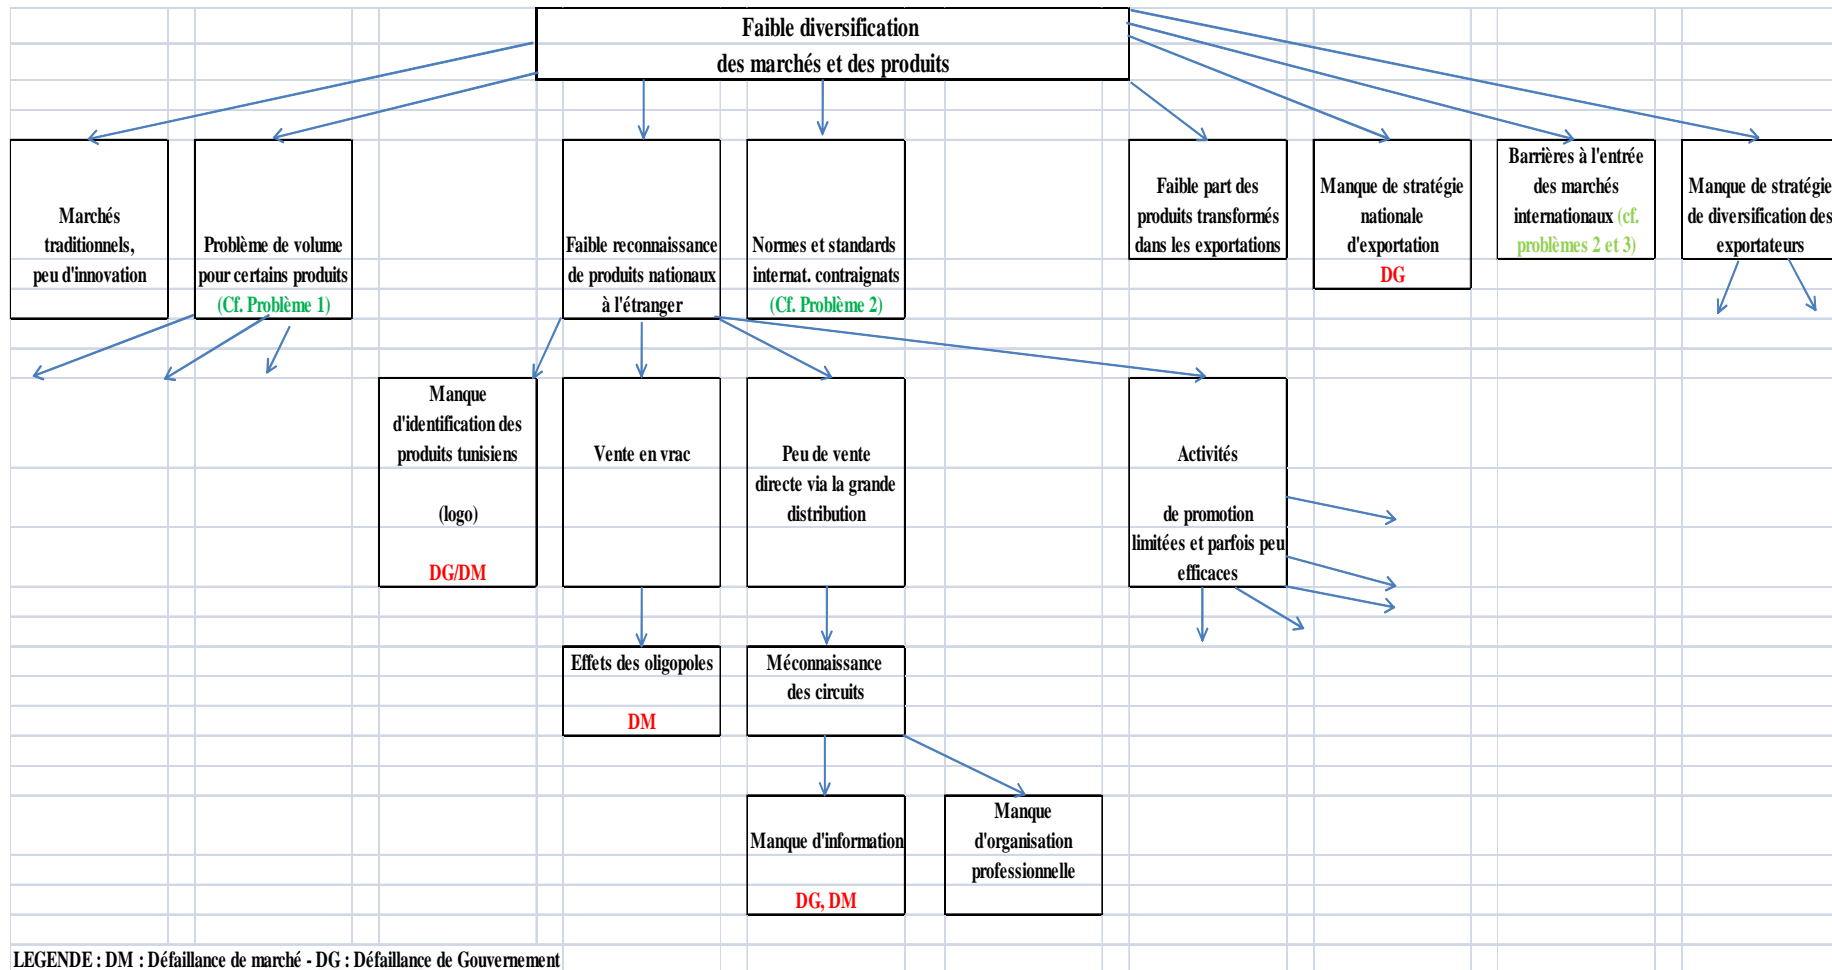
Faible diversification des marchés et des produits

Marchés traditionnels, peu d'innovation

Problème de volume pour certains produits (Cf. Problème 1)

Faible reconnaissance de produits nationaux à l'étranger

Normes et standards internat. contraignats (Cf. Problème 2)

Faible part des produits transformés dans les exportations

Manque de stratégie nationale d'exportation DG

Barrières à l'entrée des marchés internationaux (cf. problèmes 2 et 3)

Manque de stratégie de diversification des exportateurs

Manque d'identification des produits tunisiens (logo) DG/DM

Vente en vrac

Peu de vente directe via la grande distribution

Activités de promotion limitées et parfois peu efficaces

Effets des oligopoles DM

Méconnaissance des circuits

Manque d'information DG, DM

Manque d'organisation professionnelle

LEGENDE : DM : Défaillance de marché - DG : Défaillance de Gouvernement